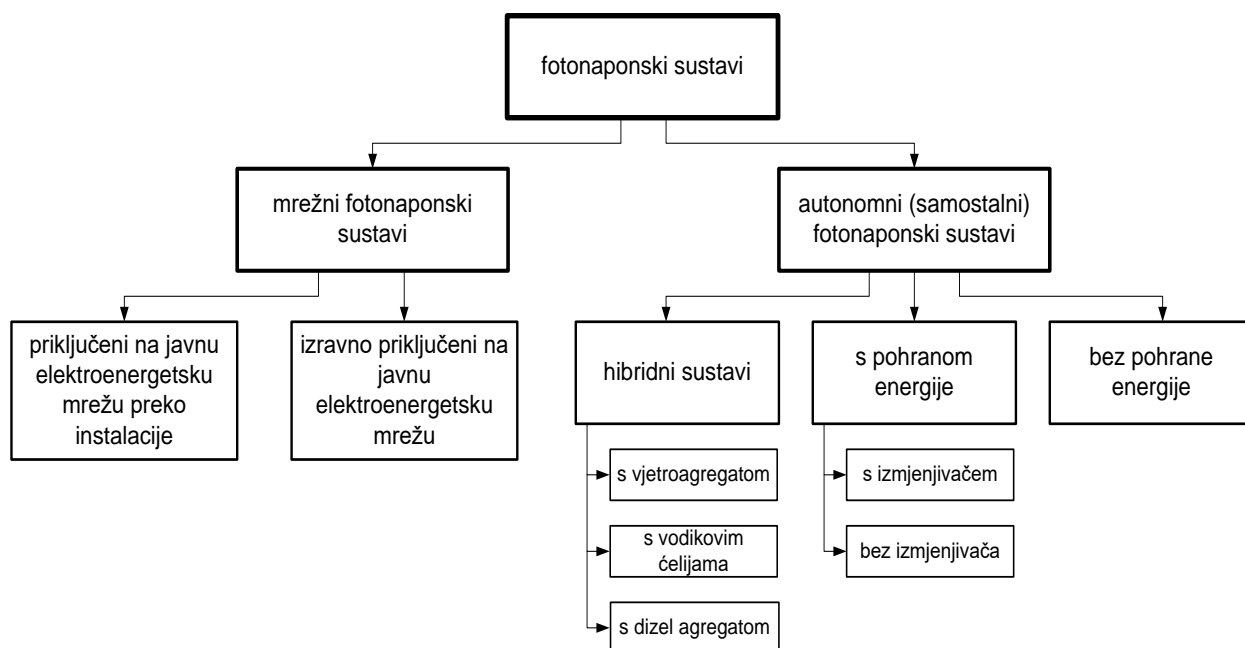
fotonaponski sustavi

mrežni fotonaponski sustavi

autonomni (samostalni) fotonaponski sustavi

priključeni na javnu elektroenergetsku mrežu preko instalacije

izravno priključeni na javnu elektroenergetsku mrežu

hibridni sustavi

s pohranom energije

bez pohrane energije

s vjetroagregatom

s vodikovim ćelijama

s dizel agregatom

s izmjenjivačem

bez izmjenjivača